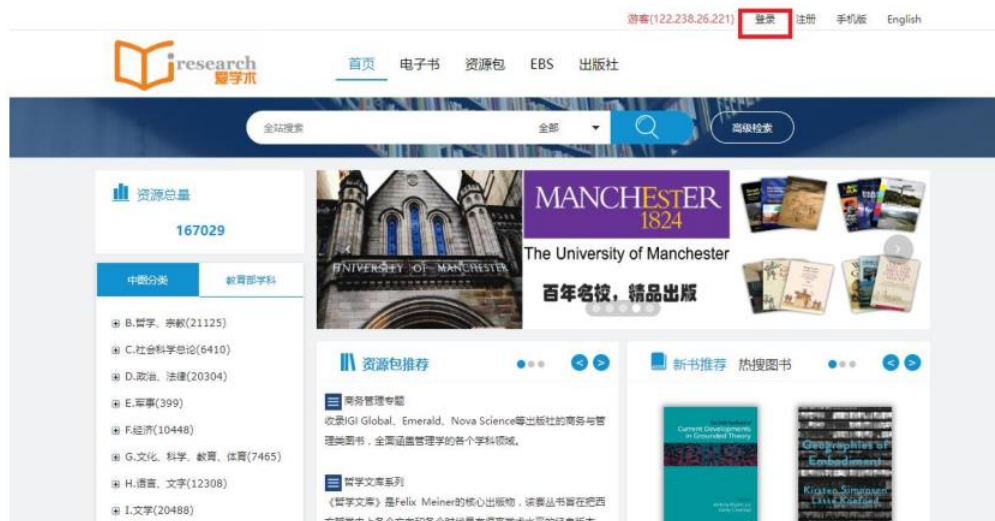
游客(122.238.26.221) 登录 注册 手机版 English

iresearch 爱学术

首页 电子书 资源包 EBS 出版社

全站搜索 全部 高级检索

资源总量

167029

中图分类 教育部学科

B.哲学、宗教(21125)

C.社会科学总论(6410)

D.政治、法律(20304)

E.军事(399)

F.经济(10448)

G.文化、科学、教育、体育(7465)

H.语言、文字(12308)

I.文学(20488)

UNIVERSITY OF MANCHESTER

MANCHESTER 1824

The University of Manchester

百年名校，精品出版

资源包推荐

商务管理专题

收录IGI Global、Emerald、Nova Science等出版社的商务与管理类图书，全面涵盖管理学的各个学科领域。

哲学文库系列

《哲学文库》是Felix Meiner的核心出版物，该套丛书旨在把西

新书推荐 热搜图书

Current Developments in Grounded Theory

Geographies of Embodiment

Kirsten Simonsen Lasse Koefoed